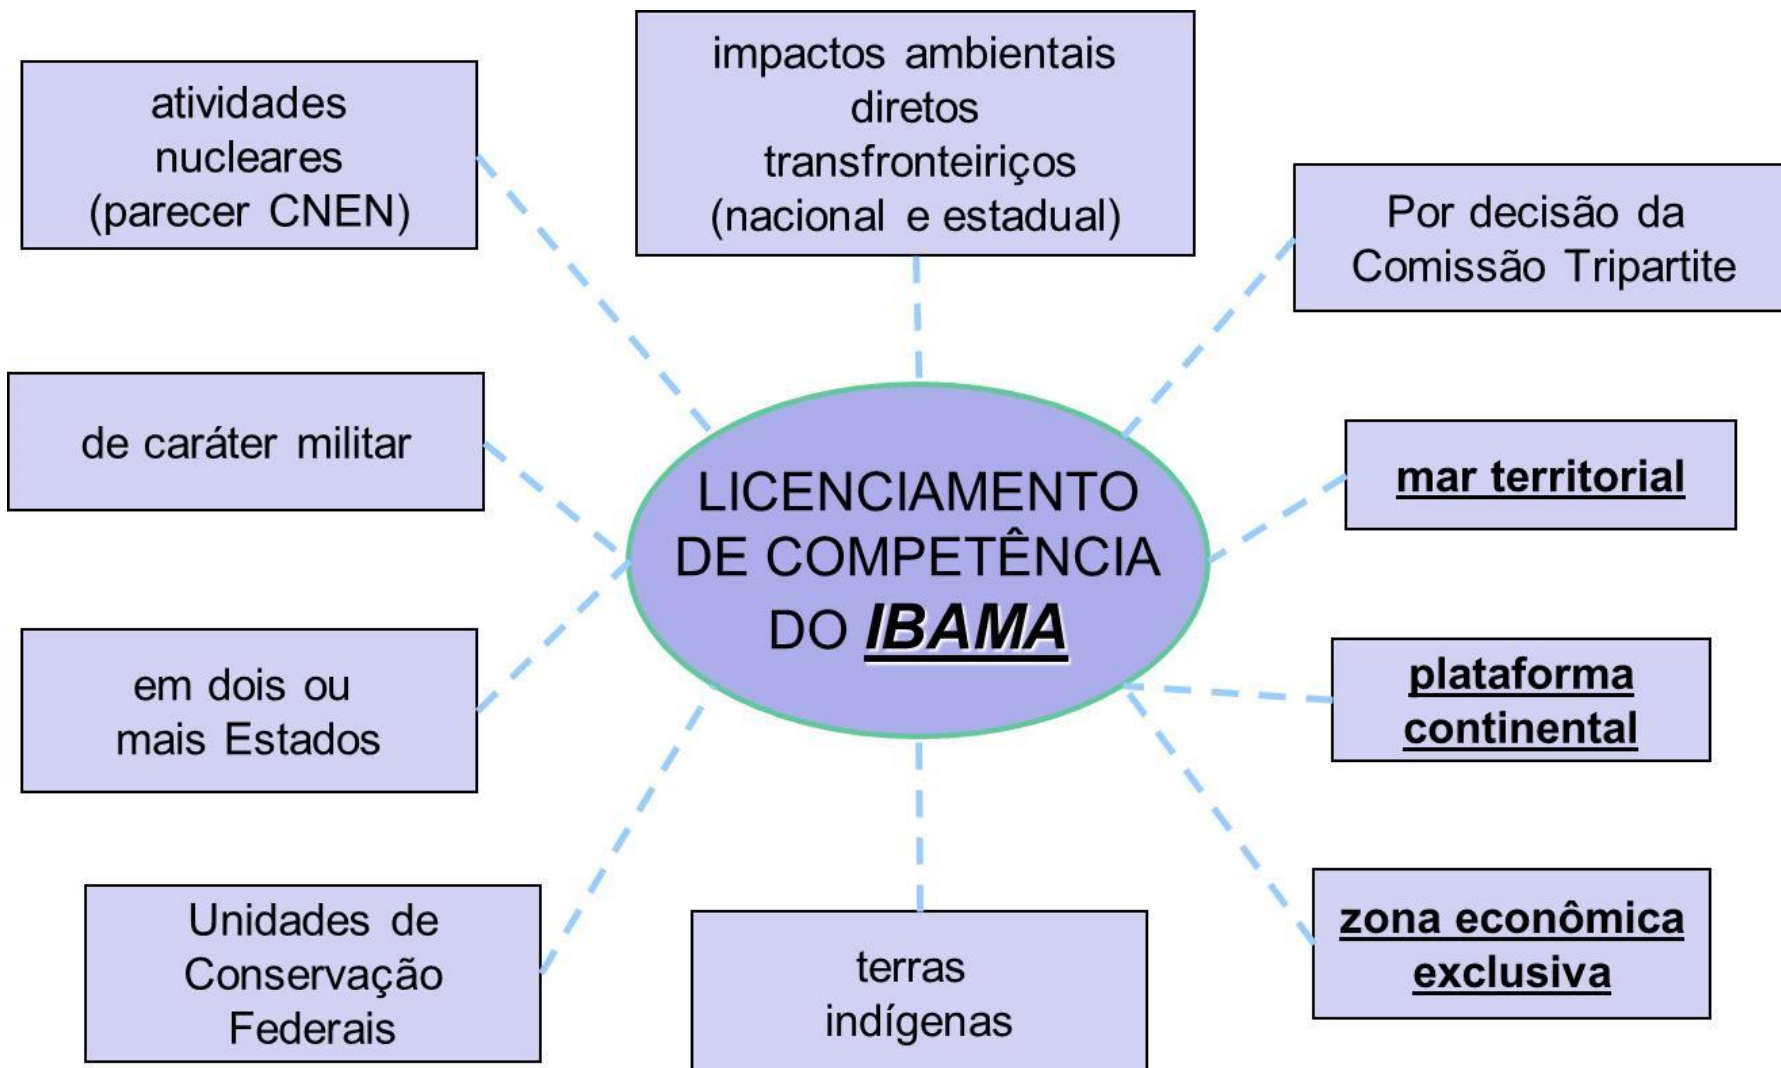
atividades nucleares (parecer CNEN)

impactos ambientais diretos transfronteiriços (nacional e estadual)

Por decisão da Comissão Tripartite

de caráter militar

LICENCIAMENTO DE COMPETÊNCIA DO IBAMA

mar territorial

em dois ou mais Estados

plataforma continental

Unidades de Conservação Federais

terras indígenas

zona econômica exclusiva